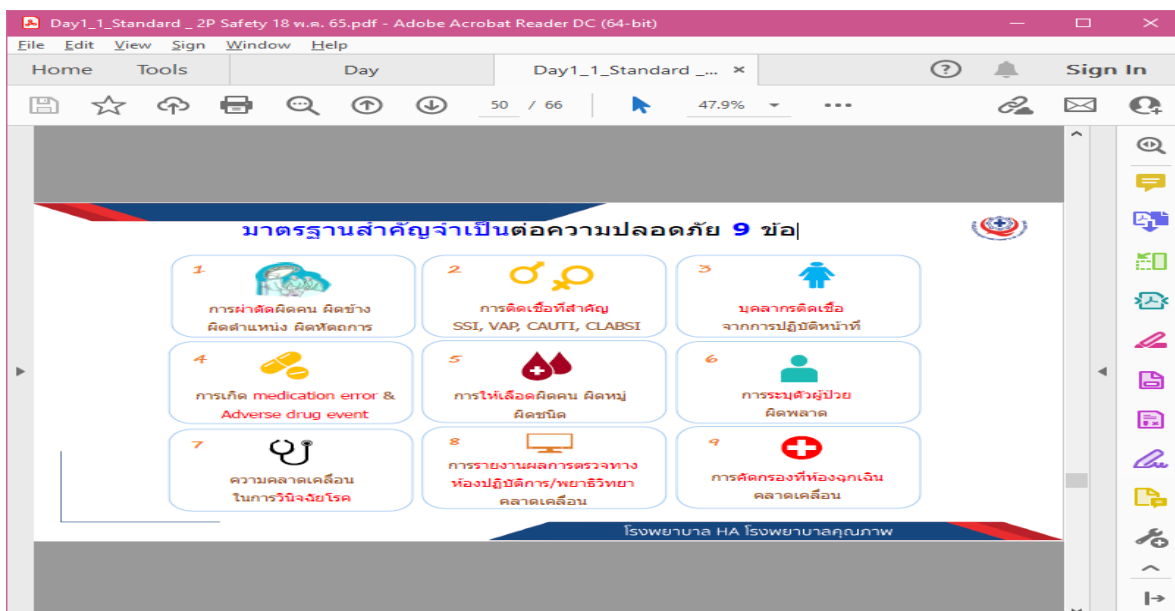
Day1_1_Standard _ 2P Safety 18 พ.ค. 65.pdf - Adobe Acrobat Reader DC (64-bit)

File Edit View Sign Window Help

Home Tools Day Day1_1_Standard _... ×

Sign In

50 / 66 47.9%

มาตรฐานสำคัญจำเป็นต่อความปลอดภัย 9 ข้อ

1
การผ่าตัดผิดคน ผิดข้าง ผิดตำแหน่ง ผิดหัตถการ

2
การติดเชื้อที่สำคัญ SSI, VAP, CAUTI, CLABSI

3
บุคลากรติดเชื้อ จากการปฏิบัติหน้าที่

4
การเกิด medication error & Adverse drug event

5
การให้เลือดผิดคน ผิดหมู่ ผิดชนิด

6
การระบุตัวผู้ป่วย ผิดพลาด

7
ความคลาดเคลื่อน ในการวินิจฉัยโรค

8
การรายงานผลการตรวจทางห้องปฏิบัติการ/พยาธิวิทยา คลาดเคลื่อน

9
การคัดกรองที่ห้องฉุกเฉิน คลาดเคลื่อน

โรงพยาบาล HA โรงพยาบาลคุณภาพ